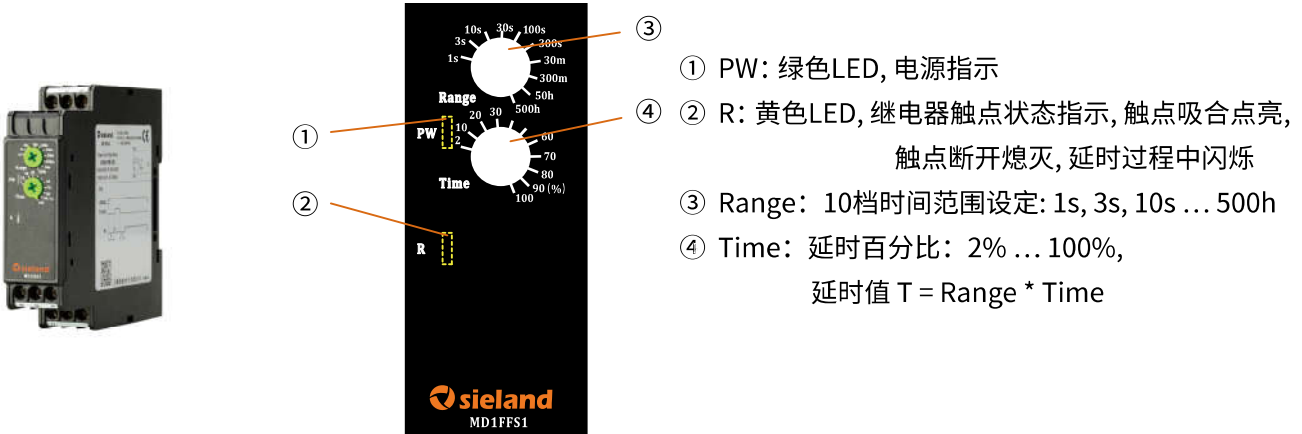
10s 30s 100s
3s 300s
1s 30m
300m
50h
Range 500h

PW 20 30 40
10 60
2 70
80
Time 90 (%)
100

R

sieland
MD1FFS1

①
②
③
④

① PW：绿色LED, 电源指示
② R：黄色LED, 继电器触点状态指示, 触点吸合点亮, 触点断开熄灭, 延时过程中闪烁
③ Range：10档时间范围设定: 1s, 3s, 10s … 500h
④ Time：延时百分比：2% … 100%, 延时值 T = Range * Time